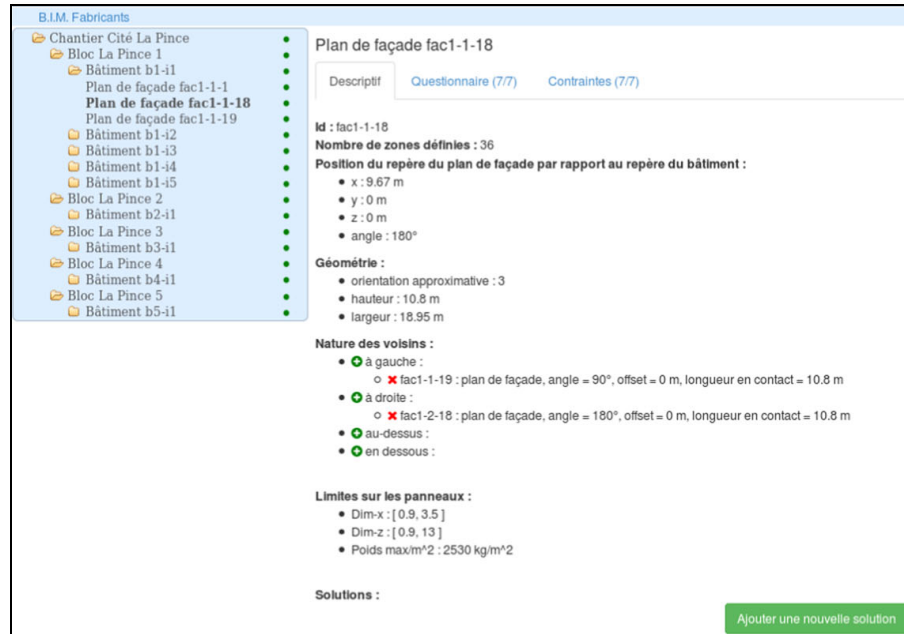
B.I.M. Fabricants

Chantier Cité La Pince
Bloc La Pince 1
Bâtiment b1-i1
Plan de façade fac1-1-1
**Plan de façade fac1-1-18**
Plan de façade fac1-1-19
Bâtiment b1-i2
Bâtiment b1-i3
Bâtiment b1-i4
Bâtiment b1-i5
Bloc La Pince 2
Bâtiment b2-i1
Bloc La Pince 3
Bâtiment b3-i1
Bloc La Pince 4
Bâtiment b4-i1
Bloc La Pince 5
Bâtiment b5-i1

Plan de façade fac1-1-18

Descriptif | Questionnaire (7/7) | Contraintes (7/7)

**Id :** fac1-1-18
**Nombre de zones définies :** 36
**Position du repère du plan de façade par rapport au repère du bâtiment :**
- x : 9.67 m
- y : 0 m
- z : 0 m
- angle : 180°

**Géométrie :**
- orientation approximative : 3
- hauteur : 10.8 m
- largeur : 18.95 m

**Nature des voisins :**
- à gauche :
  - fac1-1-19 : plan de façade, angle = 90°, offset = 0 m, longueur en contact = 10.8 m
- à droite :
  - fac1-2-18 : plan de façade, angle = 180°, offset = 0 m, longueur en contact = 10.8 m
- au-dessus :
- en dessous :

**Limites sur les panneaux :**
- Dim-x : [ 0.9, 3.5 ]
- Dim-z : [ 0.9, 13 ]
- Poids max/m^2 : 2530 kg/m^2

**Solutions :**

Ajouter une nouvelle solution